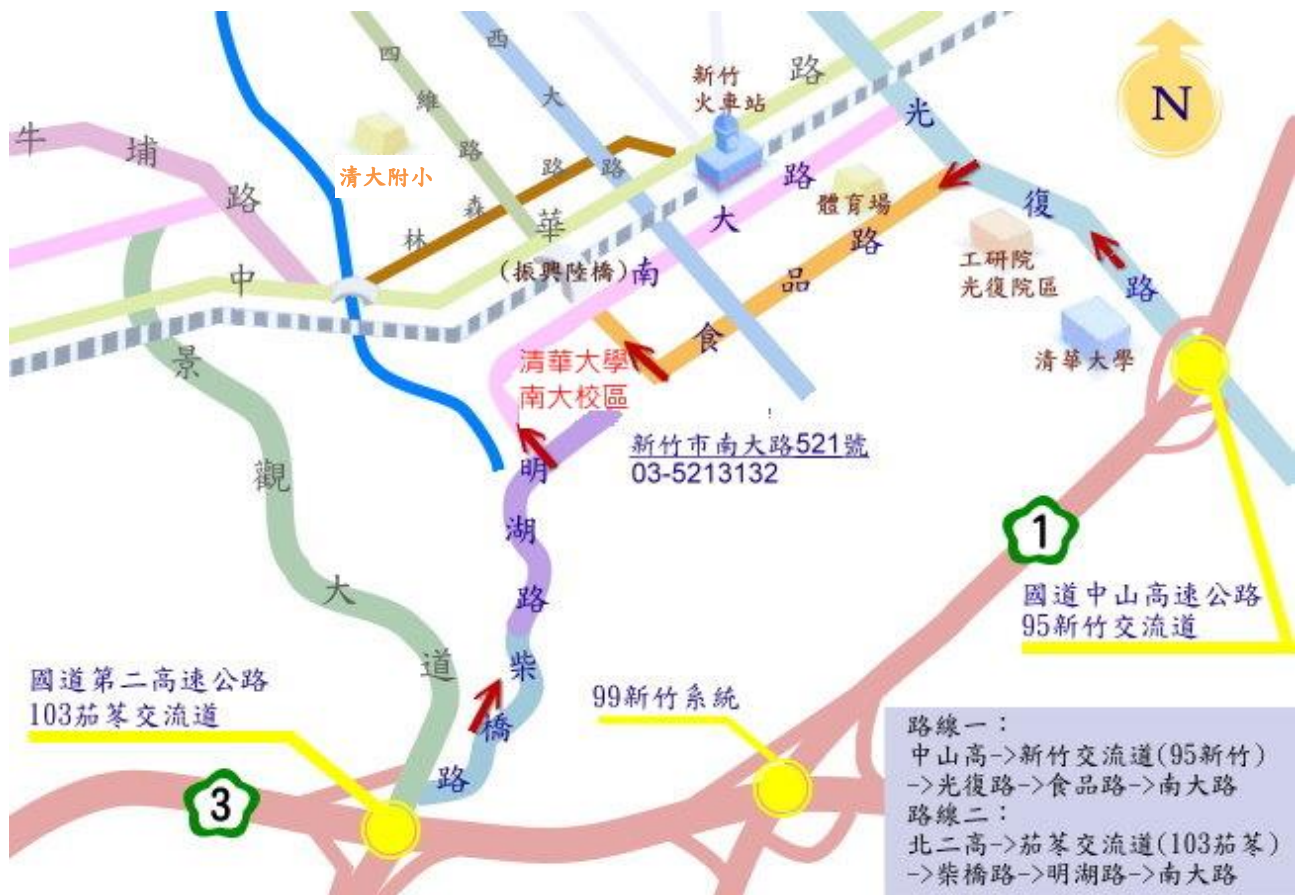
N

牛埔路

中

四維路

西大路

森林路

華

(振興陸橋)

新竹火車站

光復路

南大路

體育場

食品路

工研院光復院區

清華大學

清大附小

清華大學南大校區

新竹市南大路521號
03-5213132

景觀大道

明湖路

柴橋路

1

國道中山高速公路
95新竹交流道

國道第二高速公路
103茄苳交流道

99新竹系統

3

路線一：
中山高->新竹交流道(95新竹)
->光復路->食品路->南大路
路線二：
北二高->茄苳交流道(103茄苳)
->柴橋路->明湖路->南大路